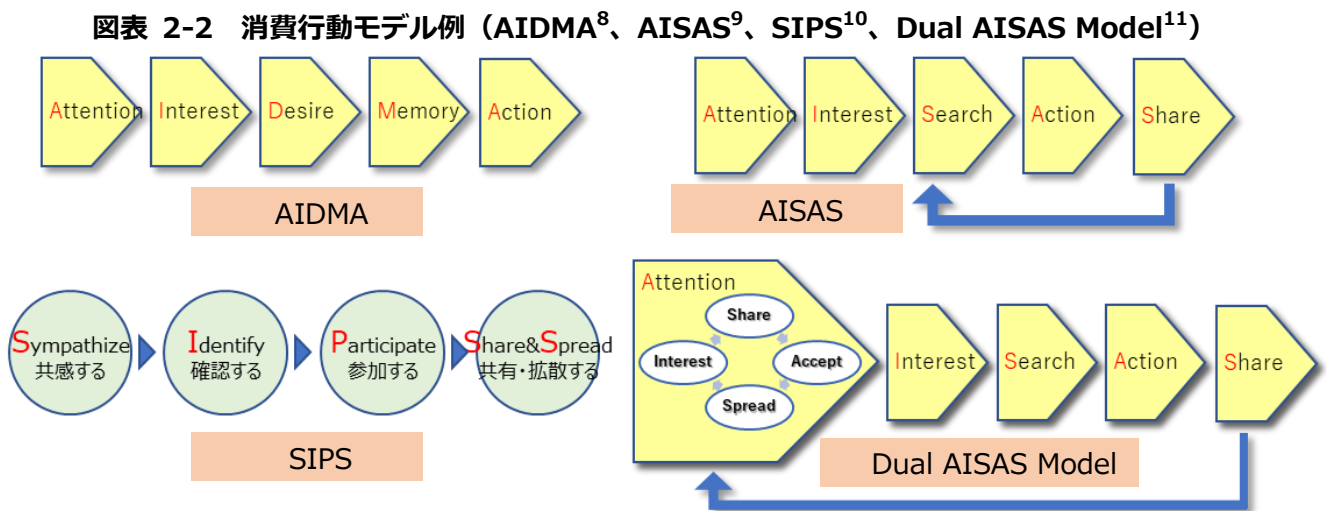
図表 2-2 消費行動モデル例（AIDMA$^{8}$、AISAS$^{9}$、SIPS$^{10}$、Dual AISAS Model$^{11}$）

Attention
Interest
Desire
Memory
Action

AIDMA

Attention
Interest
Search
Action
Share

AISAS

Sympathize
共感する

Identify
確認する

Participate
参加する

Share&Spread
共有・拡散する

SIPS

Attention
Share
Interest
Accept
Spread

Interest
Search
Action
Share

Dual AISAS Model